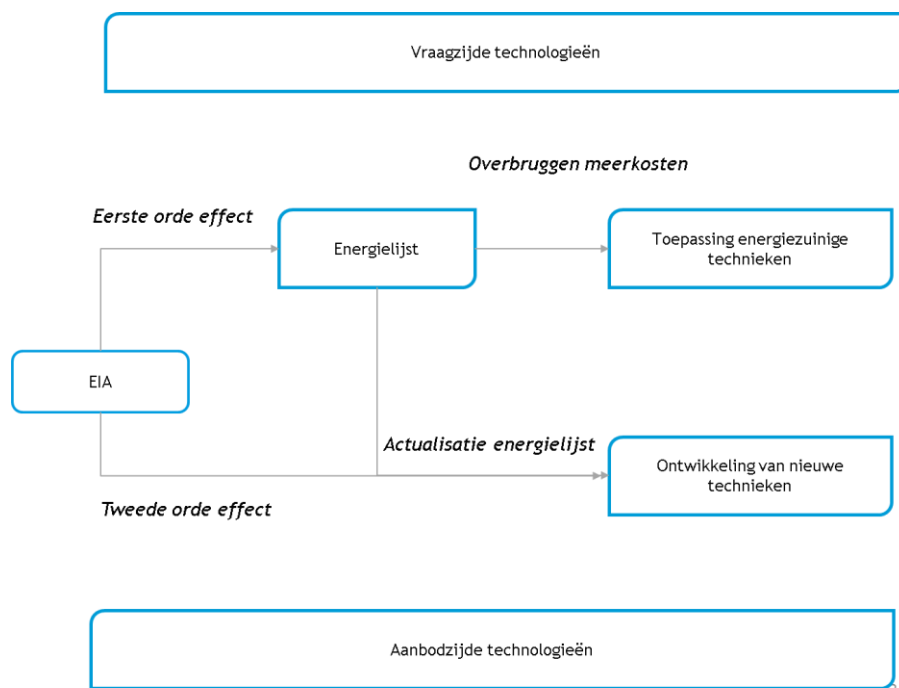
Vraagzijde technologieën

Overbruggen meerkosten

Eerste orde effect

Energielijst

Toepassing energiezuinige technieken

EIA

Actualisatie energielijst

Ontwikkeling van nieuwe technieken

Tweede orde effect

Aanbodzijde technologieën